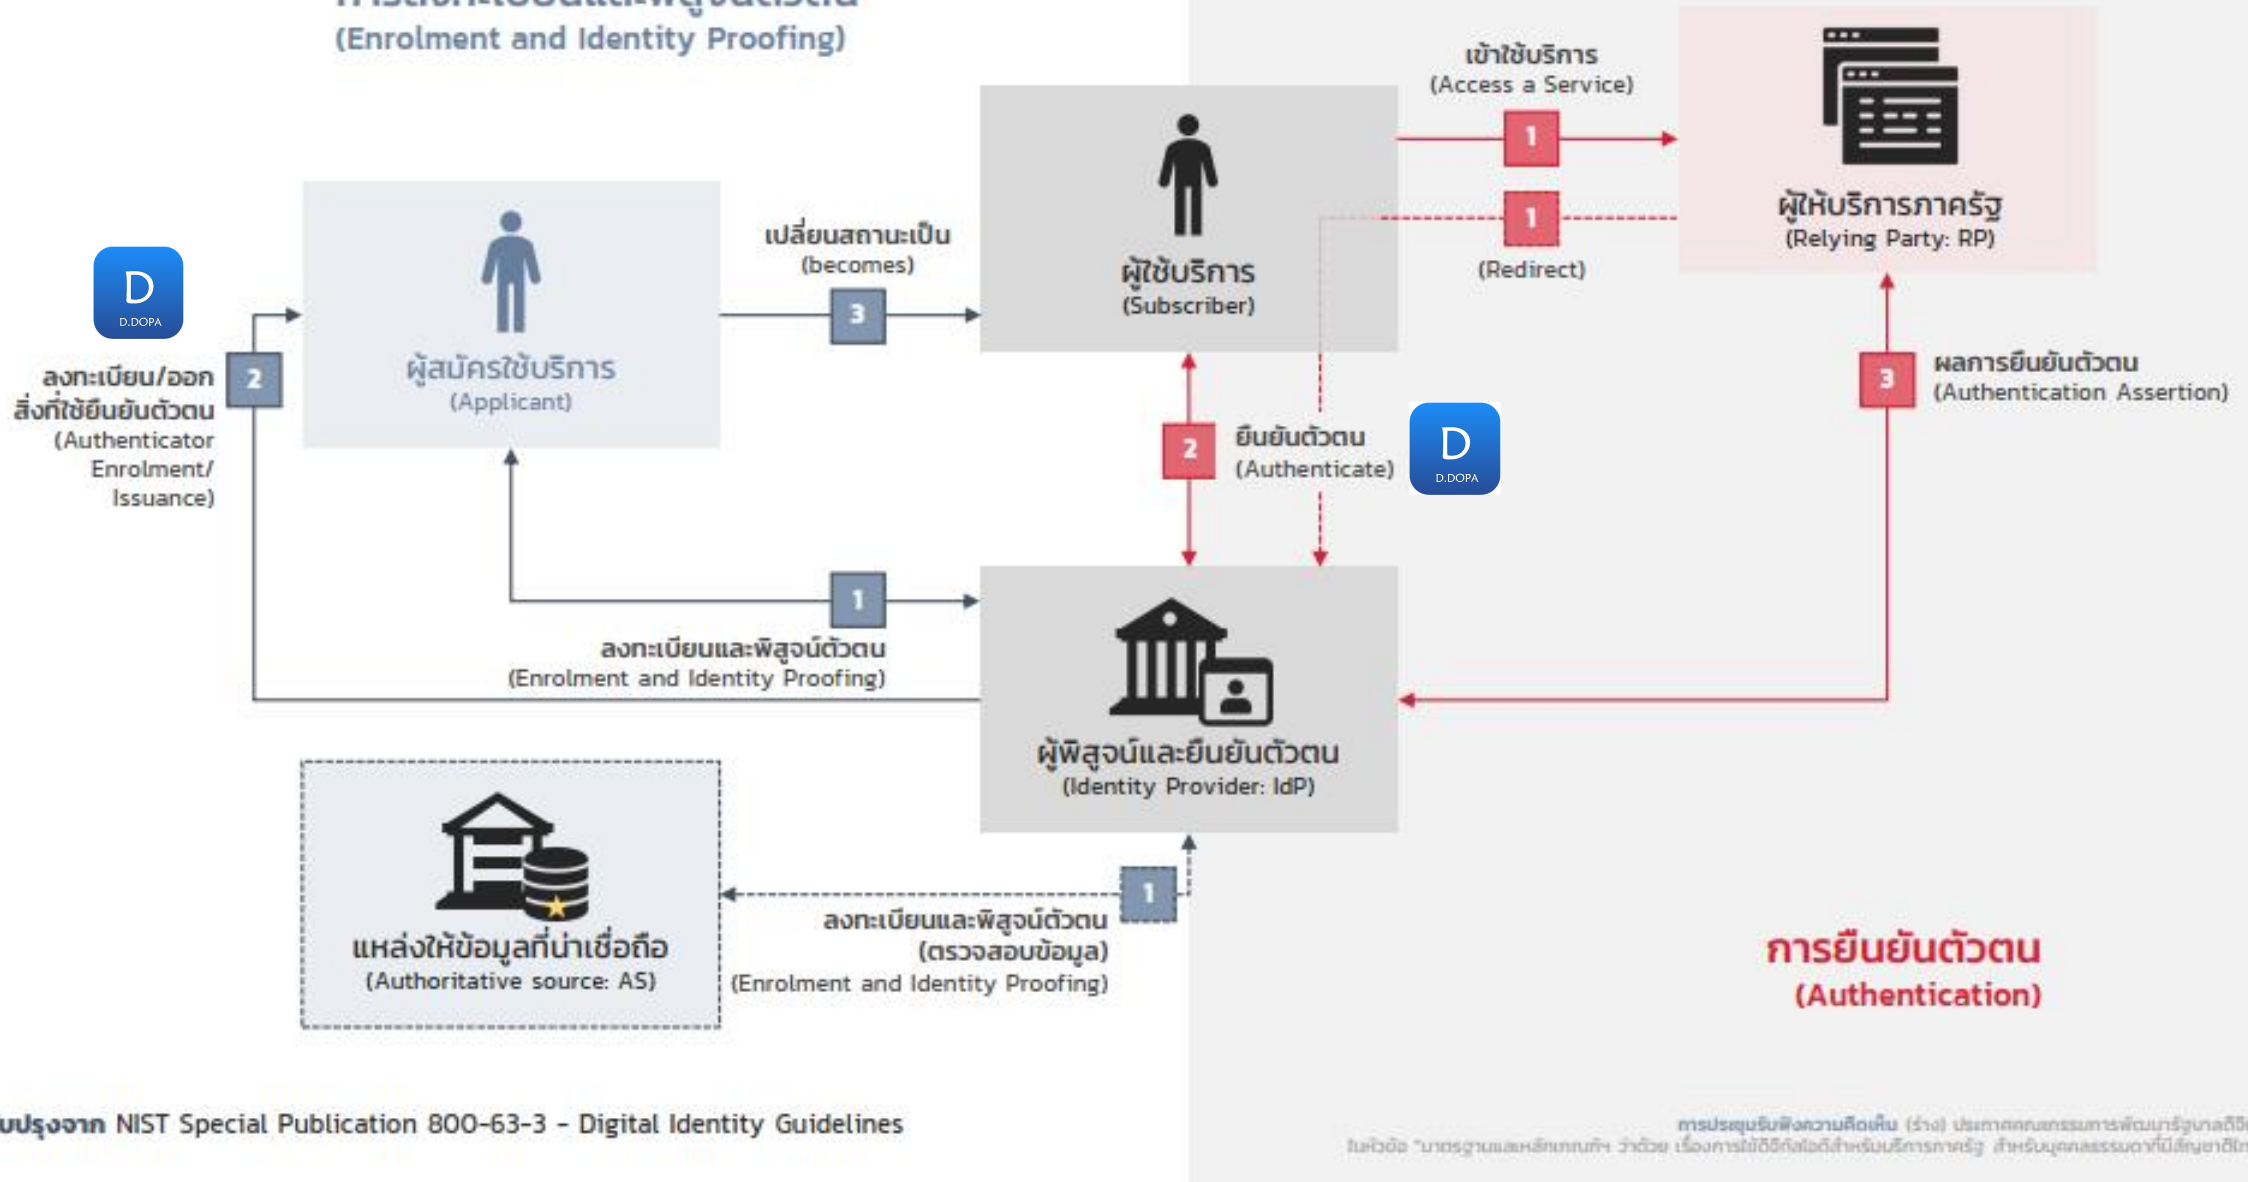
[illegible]
(Enrolment and Identity Proofing)

เข้าใช้บริการ
(Access a Service)

1

ผู้ให้บริการภาครัฐ
(Relying Party: RP)

1

(Redirect)

เปลี่ยนสถานะเป็น
(becomes)

3

ผู้ใช้บริการ
(Subscriber)

D
D.DOPA

ลงทะเบียน/ออก
สิ่งที่ใช้ยืนยันตัวตน
(Authenticator
Enrolment/
Issuance)

2

ผู้สมัครใช้บริการ
(Applicant)

3

ผลการยืนยันตัวตน
(Authentication Assertion)

2

ยืนยันตัวตน
(Authenticate)

D
D.DOPA

1

ลงทะเบียนและพิสูจน์ตัวตน
(Enrolment and Identity Proofing)

ผู้พิสูจน์และยืนยันตัวตน
(Identity Provider: IdP)

แหล่งให้ข้อมูลที่น่าเชื่อถือ
(Authoritative source: AS)

1

ลงทะเบียนและพิสูจน์ตัวตน
(ตรวจสอบข้อมูล)
(Enrolment and Identity Proofing)

การยืนยันตัวตน
(Authentication)

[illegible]ปรับปรุงจาก NIST Special Publication 800-63-3 - Digital Identity Guidelines

การประชุมรับฟังความคิดเห็น (ร่าง) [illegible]
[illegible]